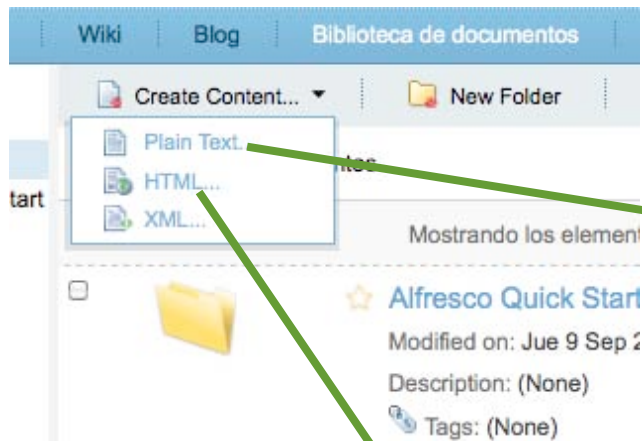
Wiki
Blog
Biblioteca de documentos

Create Content...
New Folder

Plain Text...
HTML...
XML...

tart

ntes

Mostrando los element

Alfresco Quick Start
Modified on: Jue 9 Sep 2
Description: (None)
Tags: (None)